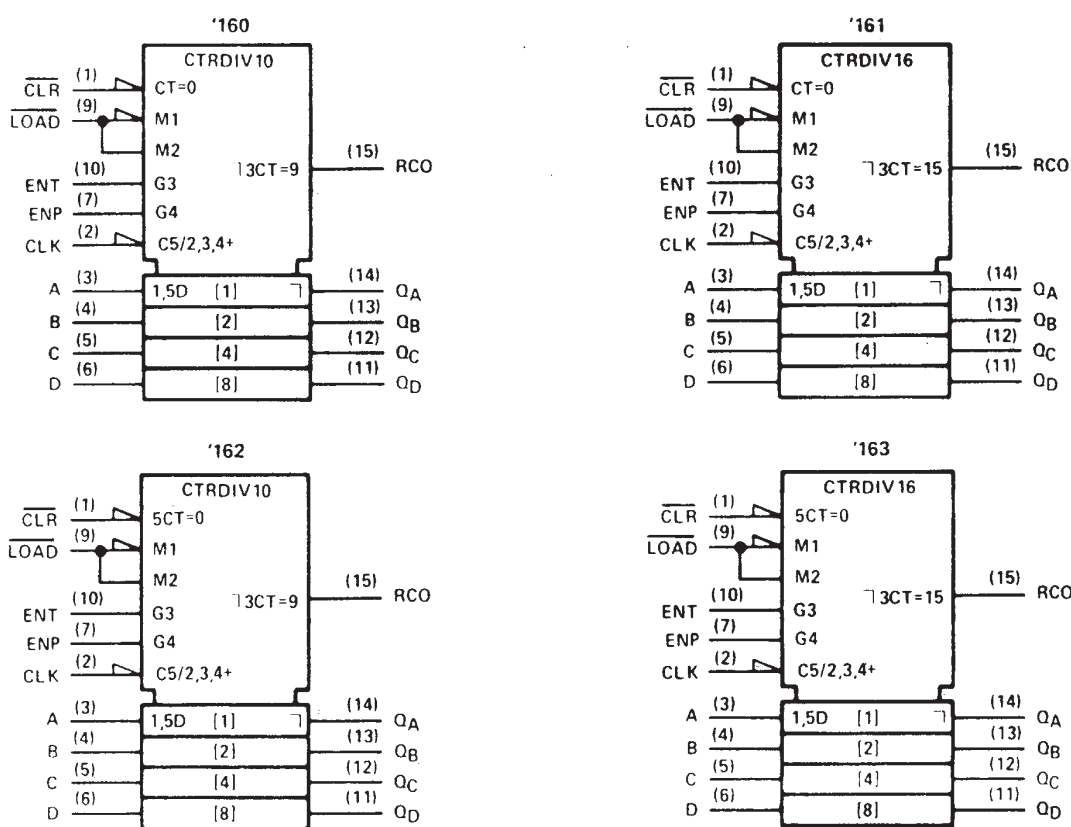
'160

CTRDIV10

$\overline{CLR}$ (1) CT=0

$\overline{LOAD}$ (9) M1

M2

ENT (10) G3

ENP (7) G4

CLK (2) C5/2,3,4+

⌉3CT=9 (15) RCO

A (3) 1,5D [1] ⌉ (14) $Q_A$

B (4) [2] (13) $Q_B$

C (5) [4] (12) $Q_C$

D (6) [8] (11) $Q_D$

'161

CTRDIV16

$\overline{CLR}$ (1) CT=0

$\overline{LOAD}$ (9) M1

M2

ENT (10) G3

ENP (7) G4

CLK (2) C5/2,3,4+

⌉3CT=15 (15) RCO

A (3) 1,5D [1] ⌉ (14) $Q_A$

B (4) [2] (13) $Q_B$

C (5) [4] (12) $Q_C$

D (6) [8] (11) $Q_D$

'162

CTRDIV10

$\overline{CLR}$ (1) 5CT=0

$\overline{LOAD}$ (9) M1

M2

ENT (10) G3

ENP (7) G4

CLK (2) C5/2,3,4+

⌉3CT=9 (15) RCO

A (3) 1,5D [1] ⌉ (14) $Q_A$

B (4) [2] (13) $Q_B$

C (5) [4] (12) $Q_C$

D (6) [8] (11) $Q_D$

'163

CTRDIV16

$\overline{CLR}$ (1) 5CT=0

$\overline{LOAD}$ (9) M1

M2

ENT (10) G3

ENP (7) G4

CLK (2) C5/2,3,4+

⌉3CT=15 (15) RCO

A (3) 1,5D [1] ⌉ (14) $Q_A$

B (4) [2] (13) $Q_B$

C (5) [4] (12) $Q_C$

D (6) [8] (11) $Q_D$